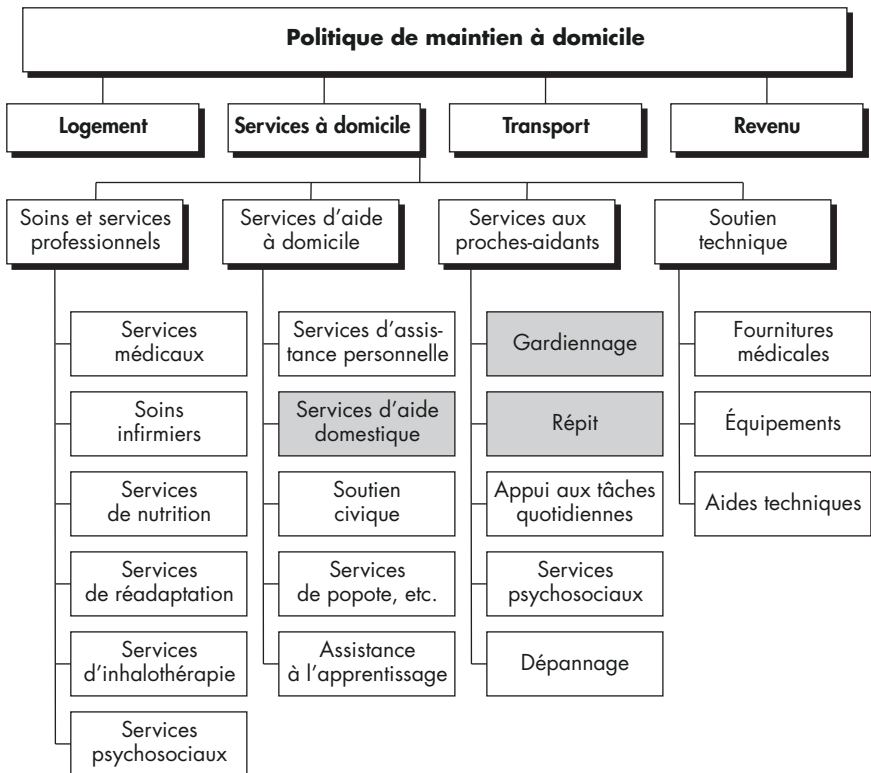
Politique de maintien à domicile

Logement

Services à domicile

Transport

Revenu

Soins et services professionnels

Services médicaux

Soins infirmiers

Services de nutrition

Services de réadaptation

Services d'inhalothérapie

Services psychosociaux

Services d'aide à domicile

Services d'assistance personnelle

Services d'aide domestique

Soutien civique

Services de popote, etc.

Assistance à l'apprentissage

Services aux proches-aidants

Gardiennage

Répit

Appui aux tâches quotidiennes

Services psychosociaux

Dépannage

Soutien technique

Fournitures médicales

Équipements

Aides techniques